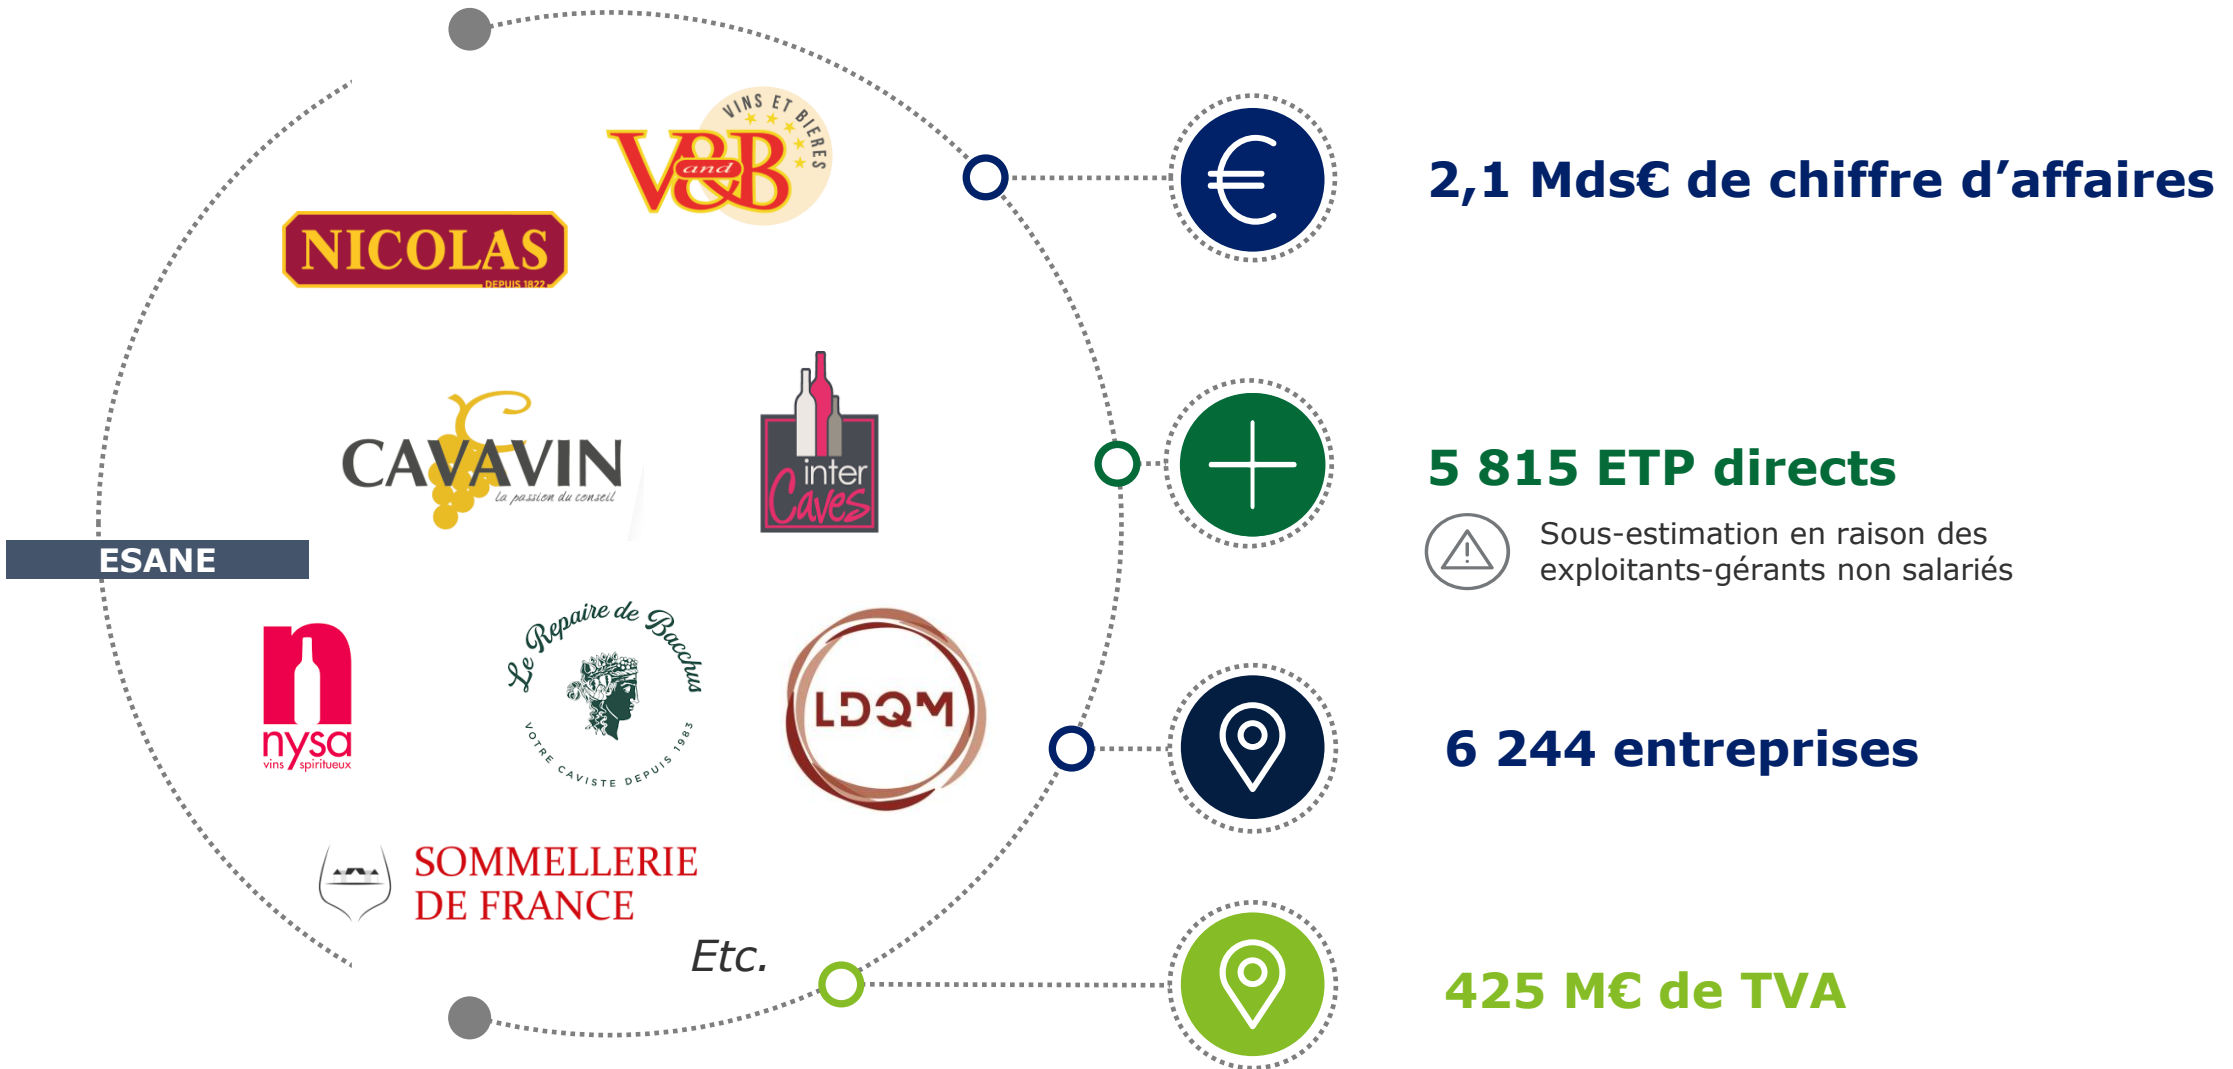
VINS ET BIERES
V and B

NICOLAS
DEPUIS 1822

CAVAVIN
la passion du conseil

inter Caves

ESANE

nysa
vins spiritueux

Le Repaire de Bacchus
VOTRE CAVISTE DEPUIS 1983

LDQM

SOMMELLERIE DE FRANCE

Etc.

2,1 Mds€ de chiffre d'affaires

5 815 ETP directs

Sous-estimation en raison des exploitants-gérants non salariés

6 244 entreprises

425 M€ de TVA